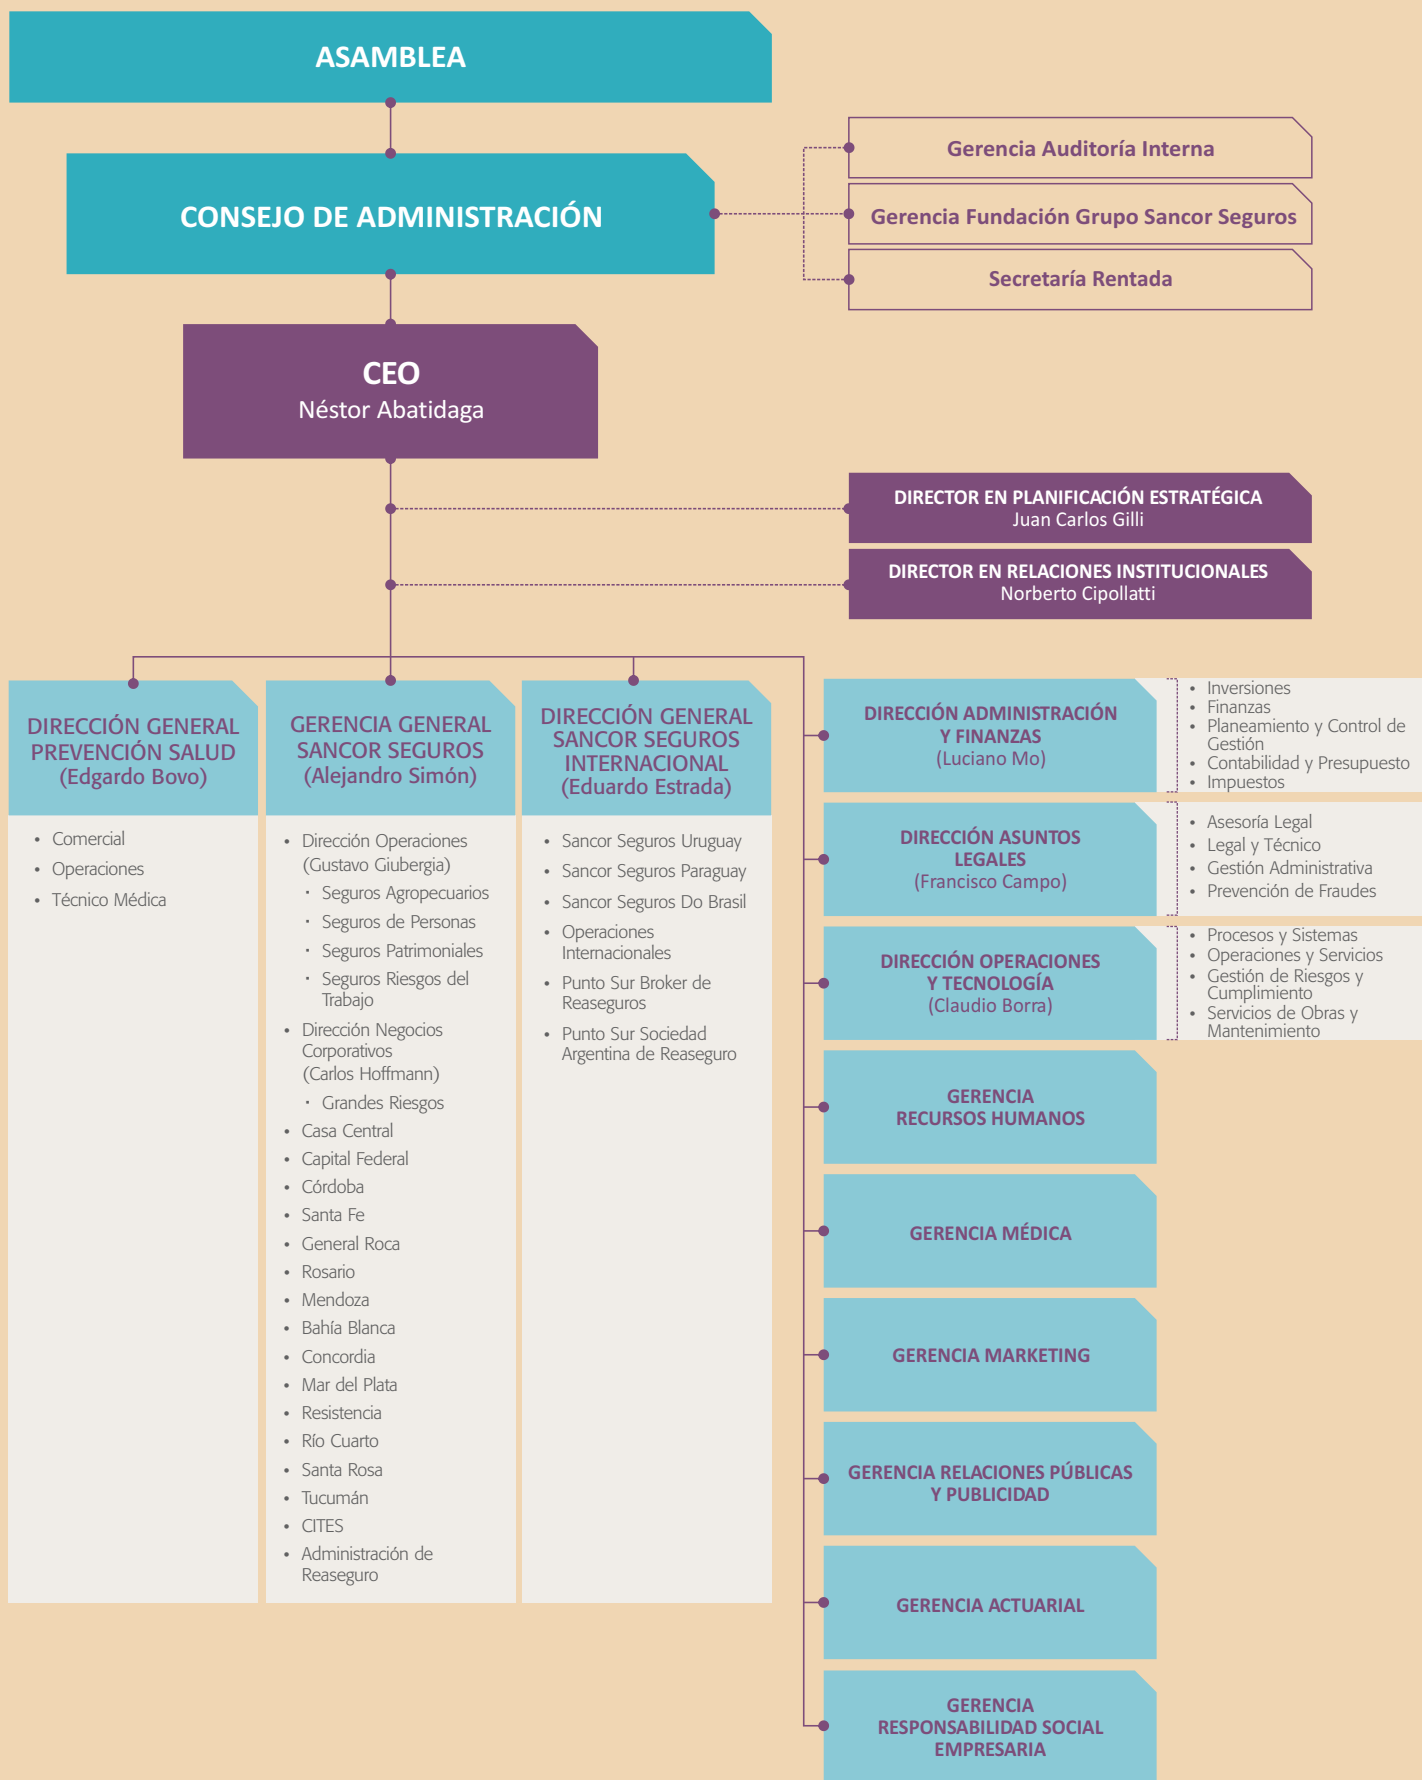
ASAMBLEA

CONSEJO DE ADMINISTRACIÓN

Gerencia Auditoría Interna

Gerencia Fundación Grupo Sancor Seguros

Secretaría Rentada

CEO
Néstor Abatidaga

DIRECTOR EN PLANIFICACIÓN ESTRATÉGICA
Juan Carlos Gilli

DIRECTOR EN RELACIONES INSTITUCIONALES
Norberto Cipollatti

DIRECCIÓN GENERAL PREVENCIÓN SALUD
(Edgardo Bovo)

- Comercial
- Operaciones
- Técnico Médica

GERENCIA GENERAL SANCOR SEGUROS
(Alejandro Simón)

- Dirección Operaciones (Gustavo Giubergia)
  - Seguros Agropecuarios
  - Seguros de Personas
  - Seguros Patrimoniales
  - Seguros Riesgos del Trabajo
- Dirección Negocios Corporativos (Carlos Hoffmann)
  - Grandes Riesgos
- Casa Central
- Capital Federal
- Córdoba
- Santa Fe
- General Roca
- Rosario
- Mendoza
- Bahía Blanca
- Concordia
- Mar del Plata
- Resistencia
- Río Cuarto
- Santa Rosa
- Tucumán
- CITES
- Administración de Reaseguro

DIRECCIÓN GENERAL SANCOR SEGUROS INTERNACIONAL
(Eduardo Estrada)

- Sancor Seguros Uruguay
- Sancor Seguros Paraguay
- Sancor Seguros Do Brasil
- Operaciones Internacionales
- Punto Sur Broker de Reaseguros
- Punto Sur Sociedad Argentina de Reaseguro

DIRECCIÓN ADMINISTRACIÓN Y FINANZAS
(Luciano Mo)

- Inversiones
- Finanzas
- Planeamiento y Control de Gestión
- Contabilidad y Presupuesto
- Impuestos

DIRECCIÓN ASUNTOS LEGALES
(Francisco Campo)

- Asesoría Legal
- Legal y Técnico
- Gestión Administrativa
- Prevención de Fraudes

DIRECCIÓN OPERACIONES Y TECNOLOGÍA
(Claudio Borra)

- Procesos y Sistemas
- Operaciones y Servicios
- Gestión de Riesgos y Cumplimiento
- Servicios de Obras y Mantenimiento

GERENCIA RECURSOS HUMANOS

GERENCIA MÉDICA

GERENCIA MARKETING

GERENCIA RELACIONES PÚBLICAS Y PUBLICIDAD

GERENCIA ACTUARIAL

GERENCIA RESPONSABILIDAD SOCIAL EMPRESARIA